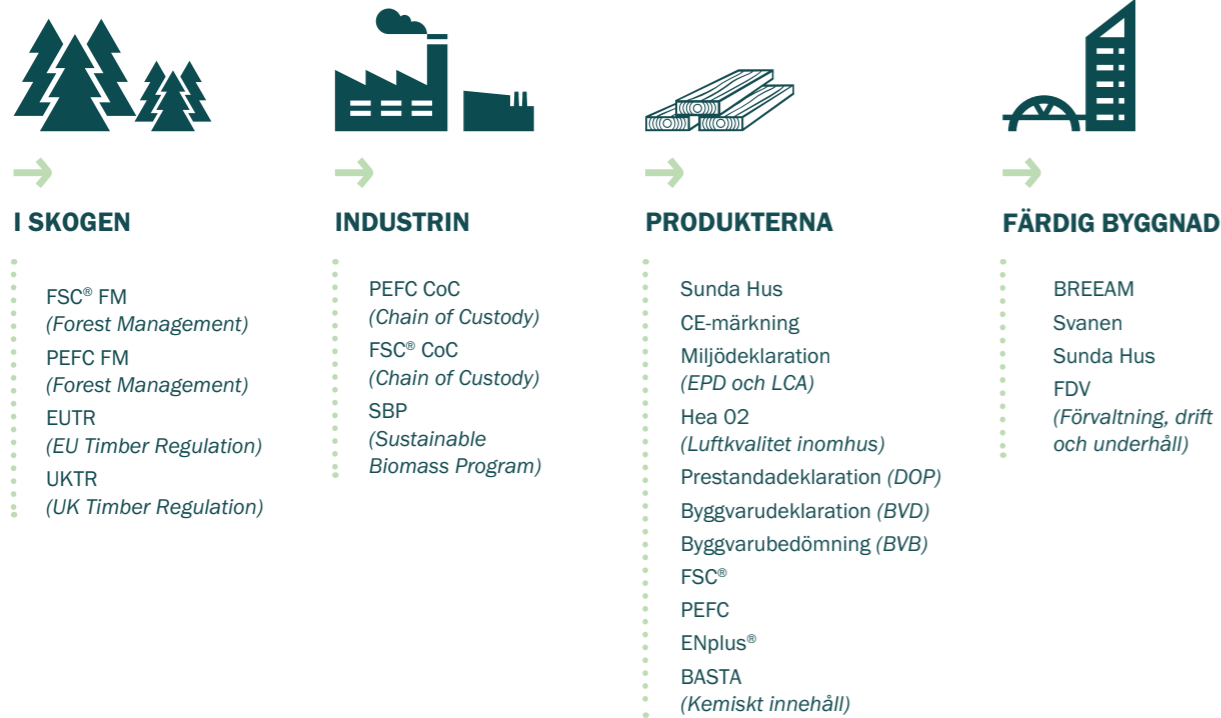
I SKOGEN

FSC® FM
(Forest Management)
PEFC FM
(Forest Management)
EUTR
(EU Timber Regulation)
UKTR
(UK Timber Regulation)

INDUSTRIN

PEFC CoC
(Chain of Custody)
FSC® CoC
(Chain of Custody)
SBP
(Sustainable Biomass Program)

PRODUKTERNA

Sunda Hus
CE-märkning
Miljödeklaration
(EPD och LCA)
Hea 02
(Luftkvalitet inomhus)
Prestandadeklaration (DOP)
Byggvarudeklaration (BVD)
Byggvarubedömning (BVB)
FSC®
PEFC
ENplus®
BASTA
(Kemiskt innehåll)

FÄRDIG BYGGNAD

BREEAM
Svanen
Sunda Hus
FDV
(Förvaltning, drift och underhåll)